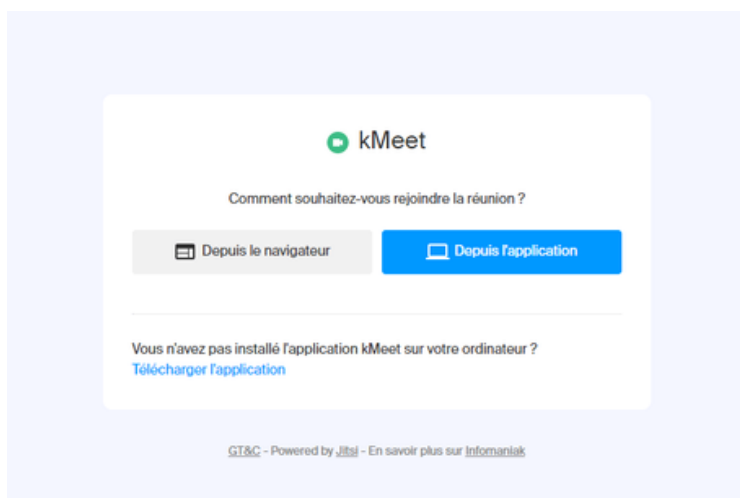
kMeet

Comment souhaitez-vous rejoindre la réunion ?

Depuis le navigateur

Depuis l'application

Vous n'avez pas installé l'application kMeet sur votre ordinateur ?
Télécharger l'application

GT&C - Powered by Jitsi - En savoir plus sur Infomaniak